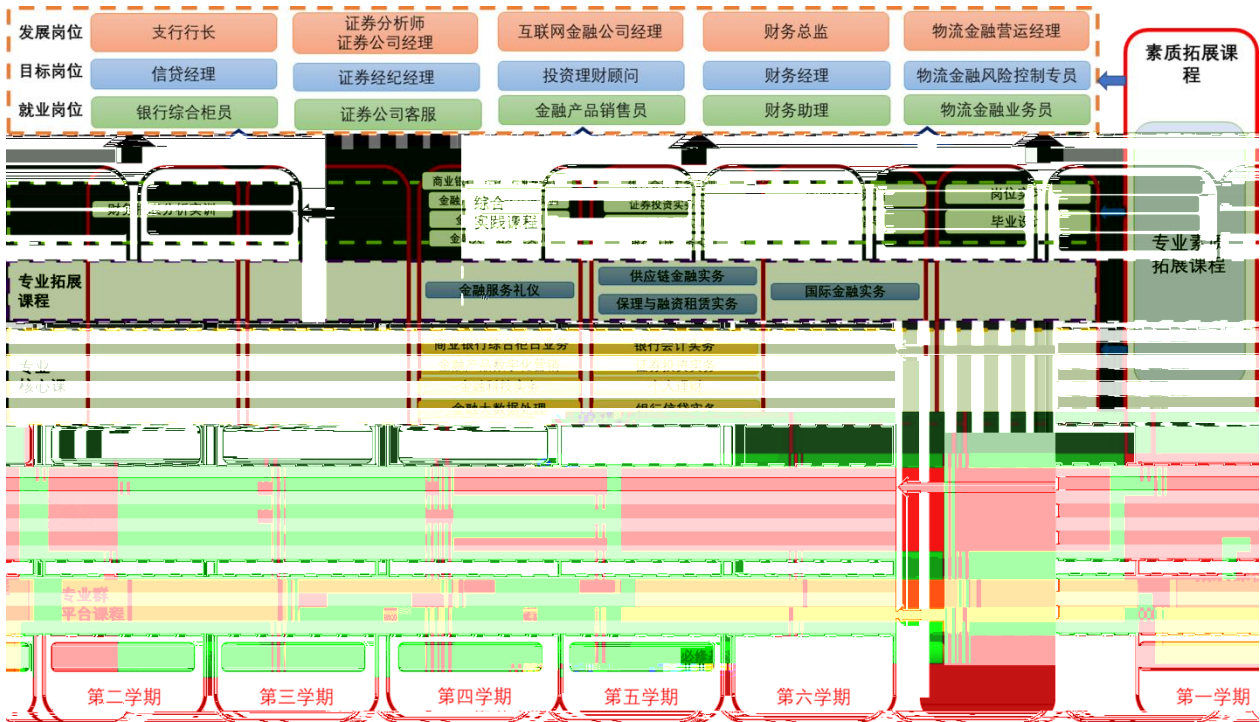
发展岗位
支行行长
证券分析师
证券公司经理
互联网金融公司经理
财务总监
物流金融营运经理
目标岗位
信贷经理
证券经纪经理
投资理财顾问
财务经理
物流金融风险控制专员
就业岗位
银行综合柜员
证券公司客服
金融产品销售员
财务助理
物流金融业务员
素质拓展课程
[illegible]财务报表分析实训
商业银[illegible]
金融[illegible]
综合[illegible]
实践课程
证券投资实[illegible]
岗位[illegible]
毕业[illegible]
专业拓展课程
金融服务礼仪
供应链金融实务
保理与融资租赁实务
国际金融实务
专业素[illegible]
拓展课程
专业核心课
商业银行综合柜台业务
银行会计实务
金融大数据处理
银行信贷实务
专业群平台课程
必修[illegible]
第二学期
第三学期
第四学期
第五学期
第六学期
第一学期